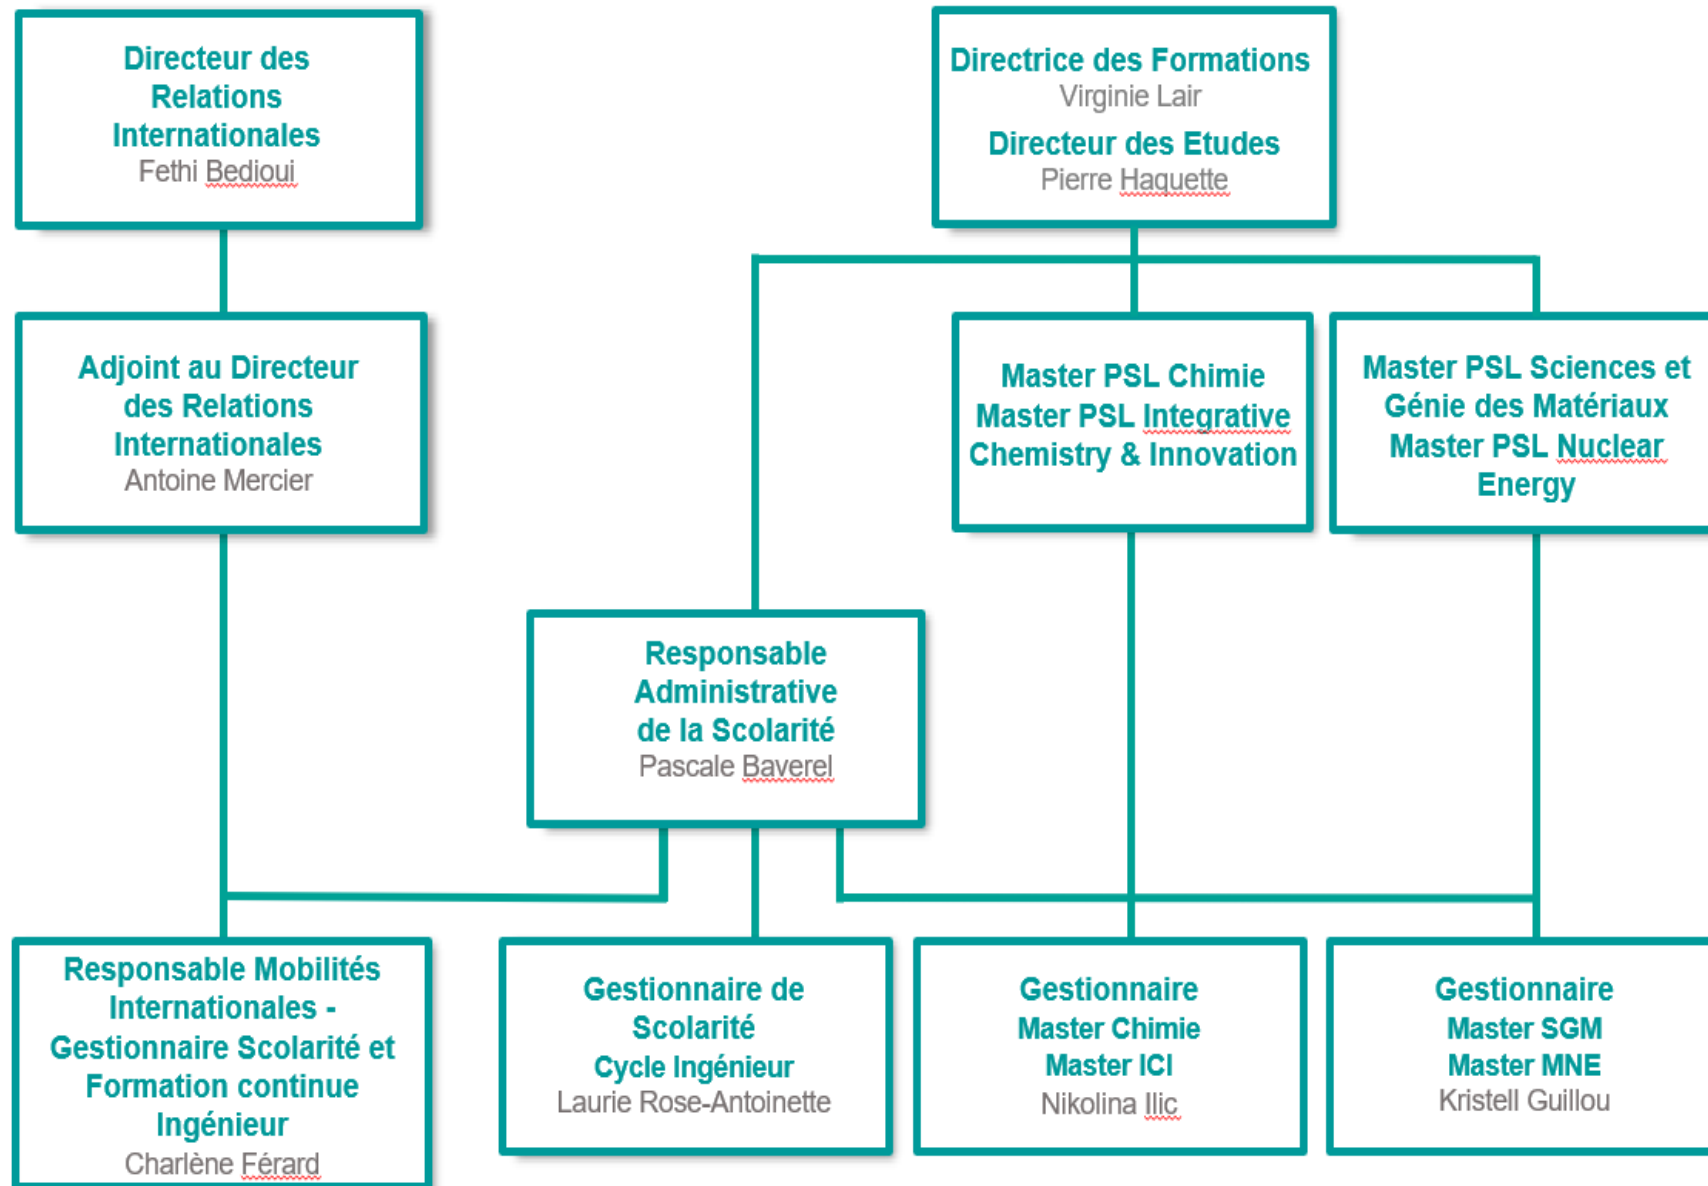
Directeur des Relations Internationales
Fethi Bedioui

Directrice des Formations
Virginie Lair
Directeur des Etudes
Pierre Haquette

Adjoint au Directeur des Relations Internationales
Antoine Mercier

Master PSL Chimie
Master PSL Integrative Chemistry & Innovation

Master PSL Sciences et Génie des Matériaux
Master PSL Nuclear Energy

Responsable Administrative de la Scolarité
Pascale Baverel

Responsable Mobilités Internationales - Gestionnaire Scolarité et Formation continue Ingénieur
Charlène Férard

Gestionnaire de Scolarité
Cycle Ingénieur
Laurie Rose-Antoinette

Gestionnaire
Master Chimie
Master ICI
Nikolina Ilic

Gestionnaire
Master SGM
Master MNE
Kristell Guillou